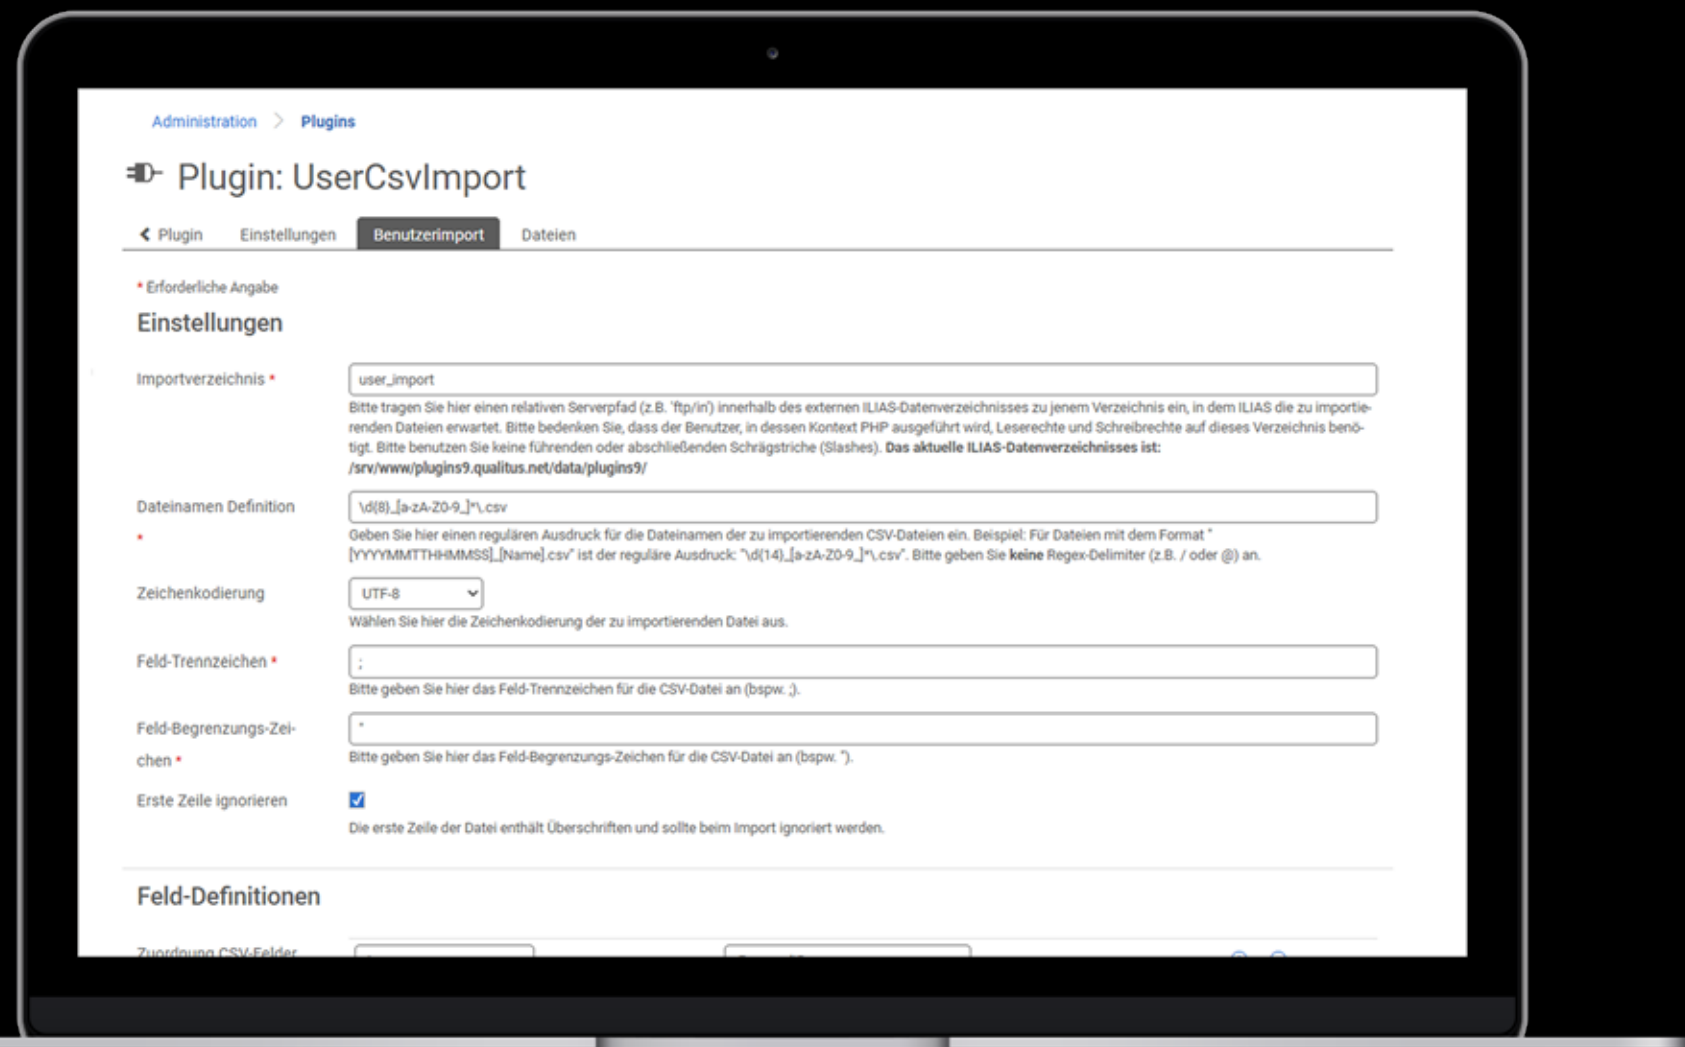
Administration > Plugins

Plugin: UserCsvImport

< Plugin Einstellungen Benutzerimport Dateien

* Erforderliche Angabe

Einstellungen

Importverzeichnis *

user_import

Bitte tragen Sie hier einen relativen Serverpfad (z.B. 'ftp/in') innerhalb des externen ILIAS-Datenverzeichnisses zu jenem Verzeichnis ein, in dem ILIAS die zu importierenden Dateien erwartet. Bitte bedenken Sie, dass der Benutzer, in dessen Kontext PHP ausgeführt wird, Leserechte und Schreibrechte auf dieses Verzeichnis benötigt. Bitte benutzen Sie keine führenden oder abschließenden Schrägstriche (Slashes). Das aktuelle ILIAS-Datenverzeichnisses ist: /srv/www/plugins9.qualitus.net/data/plugins9/

Dateinamen Definition *

\d{8}_[a-zA-Z0-9_]*\.csv

Geben Sie hier einen regulären Ausdruck für die Dateinamen der zu importierenden CSV-Dateien ein. Beispiel: Für Dateien mit dem Format "[YYYYMMTTHHMMSS]_[Name].csv" ist der reguläre Ausdruck: "\d{14}_[a-zA-Z0-9_]*\.csv". Bitte geben Sie keine Regex-Delimiter (z.B. / oder @) an.

Zeichenkodierung

UTF-8

Wählen Sie hier die Zeichenkodierung der zu importierenden Datei aus.

Feld-Trennzeichen *

;

Bitte geben Sie hier das Feld-Trennzeichen für die CSV-Datei an (bspw. ;).

Feld-Begrenzungs-Zeichen *

"

Bitte geben Sie hier das Feld-Begrenzungs-Zeichen für die CSV-Datei an (bspw. ").

Erste Zeile ignorieren

Die erste Zeile der Datei enthält Überschriften und sollte beim Import ignoriert werden.

Feld-Definitionen

Zuordnung CSV-Felder